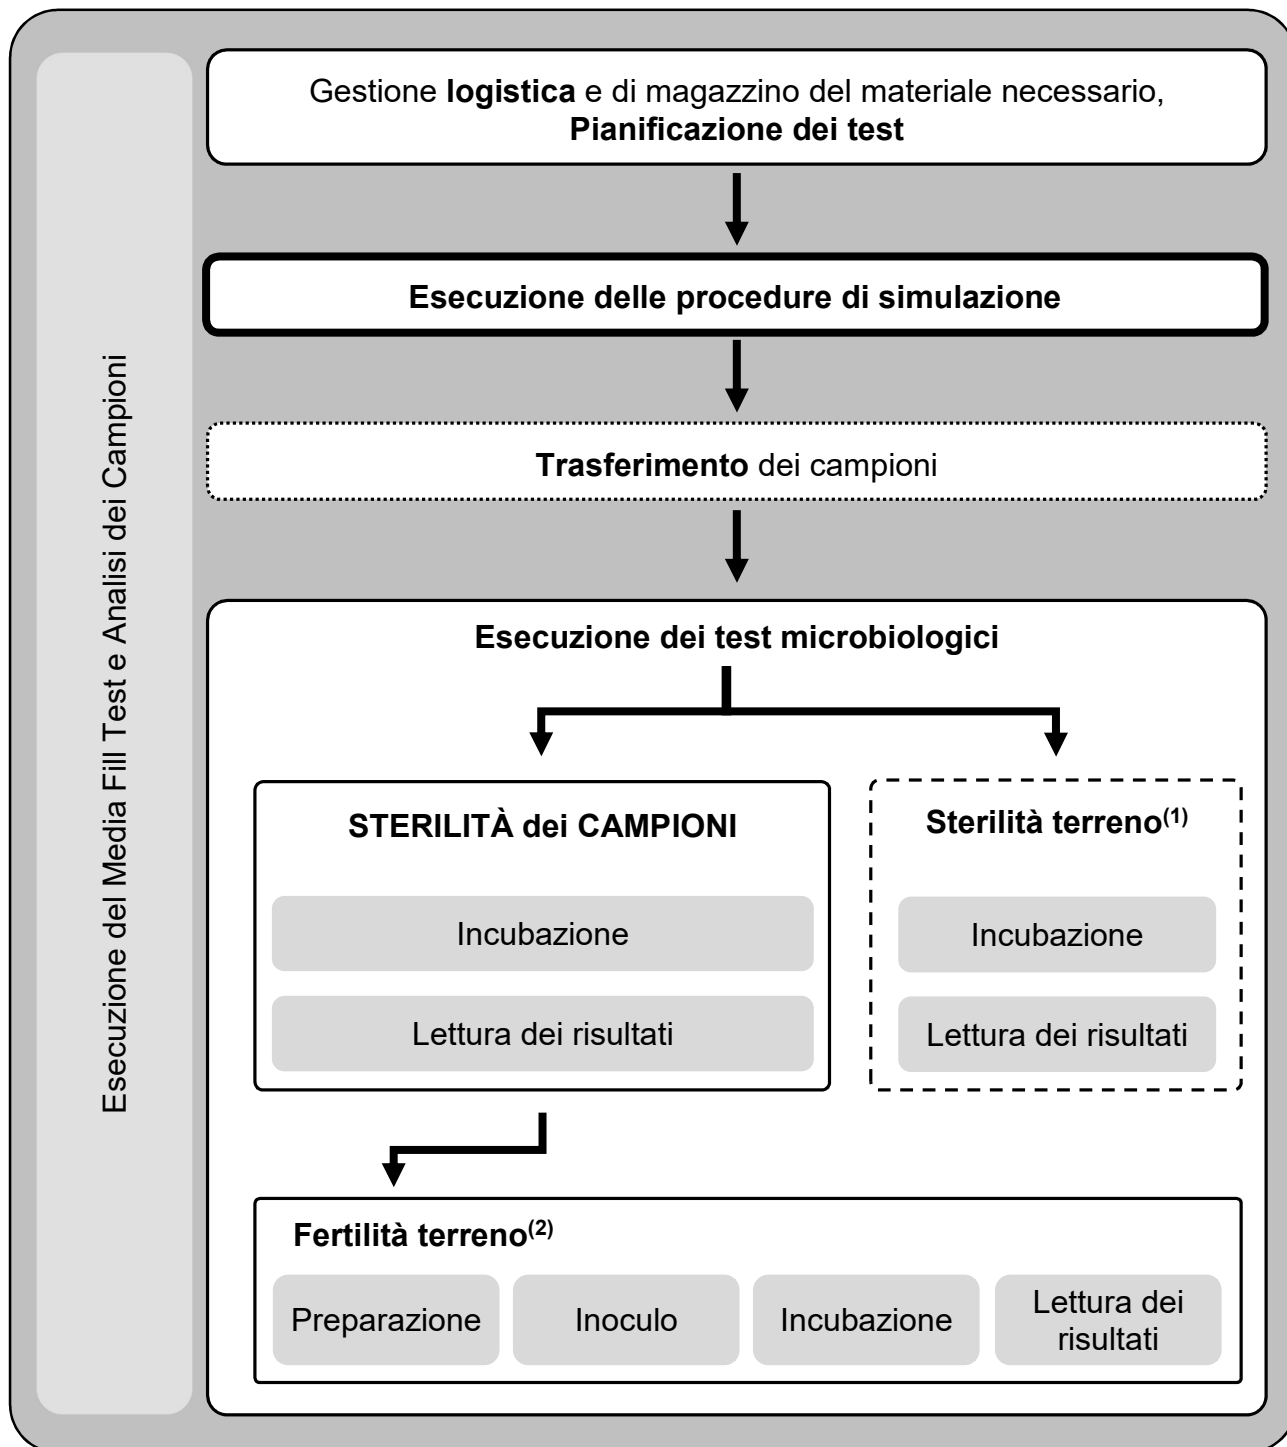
Esecuzione del Media Fill Test e Analisi dei Campioni

Gestione **logistica** e di magazzino del materiale necessario, **Pianificazione dei test**

**Esecuzione delle procedure di simulazione**

**Trasferimento** dei campioni

**Esecuzione dei test microbiologici**

**STERILITÀ dei CAMPIONI**

Incubazione

Lettura dei risultati

**Sterilità terreno$^{(1)}$**

Incubazione

Lettura dei risultati

**Fertilità terreno$^{(2)}$**

Preparazione

Inoculo

Incubazione

Lettura dei risultati